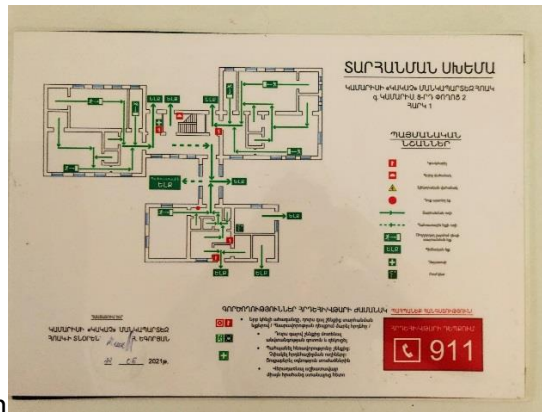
ՏԱՐՀԱՆՄԱՆ ՍԽԵՄԱ

ԿԱՄԱՐԻՍԻ ԺԱՄԱՆ ՄԱՆԿԱՊԱՐՏԵԶ ՊՈԱԿ
գ ԿԱՄԱՐԻՍ Ի-րդ փողոց 2
ՀԱՐԿ 1

ՊԱՅՄԱՆԱԿԱՆ ՆՇԱՆՆԵՐ

ԵԼՔ

ԵԼՔ

ԵԼՔ

ԵԼՔ

ԵԼՔ

ԵԼՔ

ԵԼՔ

ԳՈՐԾՈՂՈՒԹՅՈՒՆՆԵՐ ՀՐԴԵՀԻ ԺԱՄԱՆԱԿ

911

ՀԱՍՏԱՏՈՒՄ ԵՄ
ԿԱՄԱՐԻՍԻ ԺԱՄԱՆ ՄԱՆԿԱՊԱՐՏԵԶ
ՊՈԱԿԻ ՏՆՕՐԵՆ

2021թ.